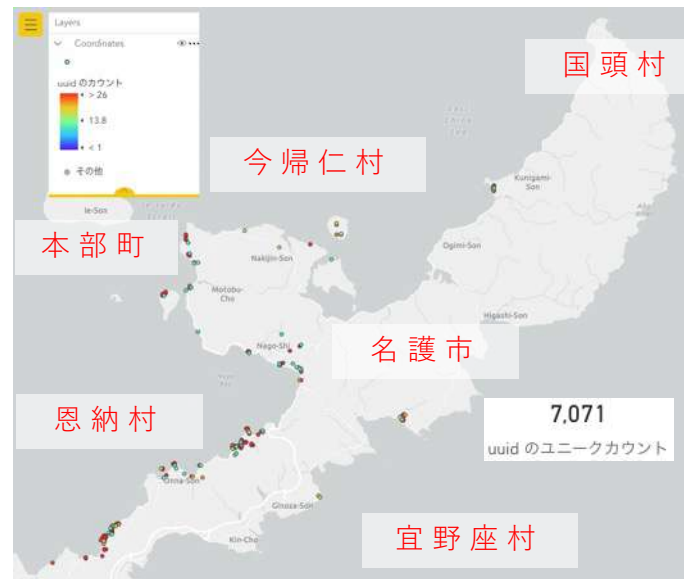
Layers

Coordinates

uuid のカウント

> 26

13.8

< 1

その他

Ie-Son

国頭村

今帰仁村

本部町

名護市

恩納村

宜野座村

Kunigami-Son

Ogimi-Son

Nakijin-Son

Motobu-Cho

Higashi-Son

Nago-Shi

Onna-Son

Ginoza-Son

Kin-Cho

7,071

uuid のユニークカウント